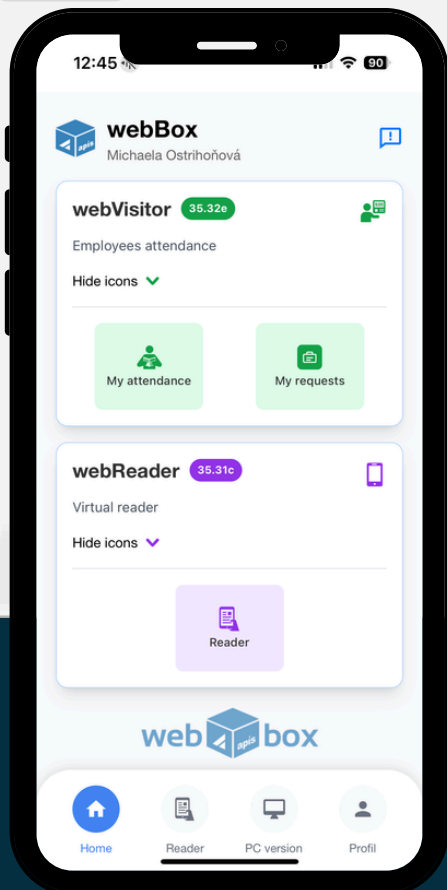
12:45

90

apis

webBox

Michaela Ostrihoňová

webVisitor 35.32e

Employees attendance

Hide icons

My attendance

My requests

webReader 35.31c

Virtual reader

Hide icons

Reader

web apis box

Home

Reader

PC version

Profil